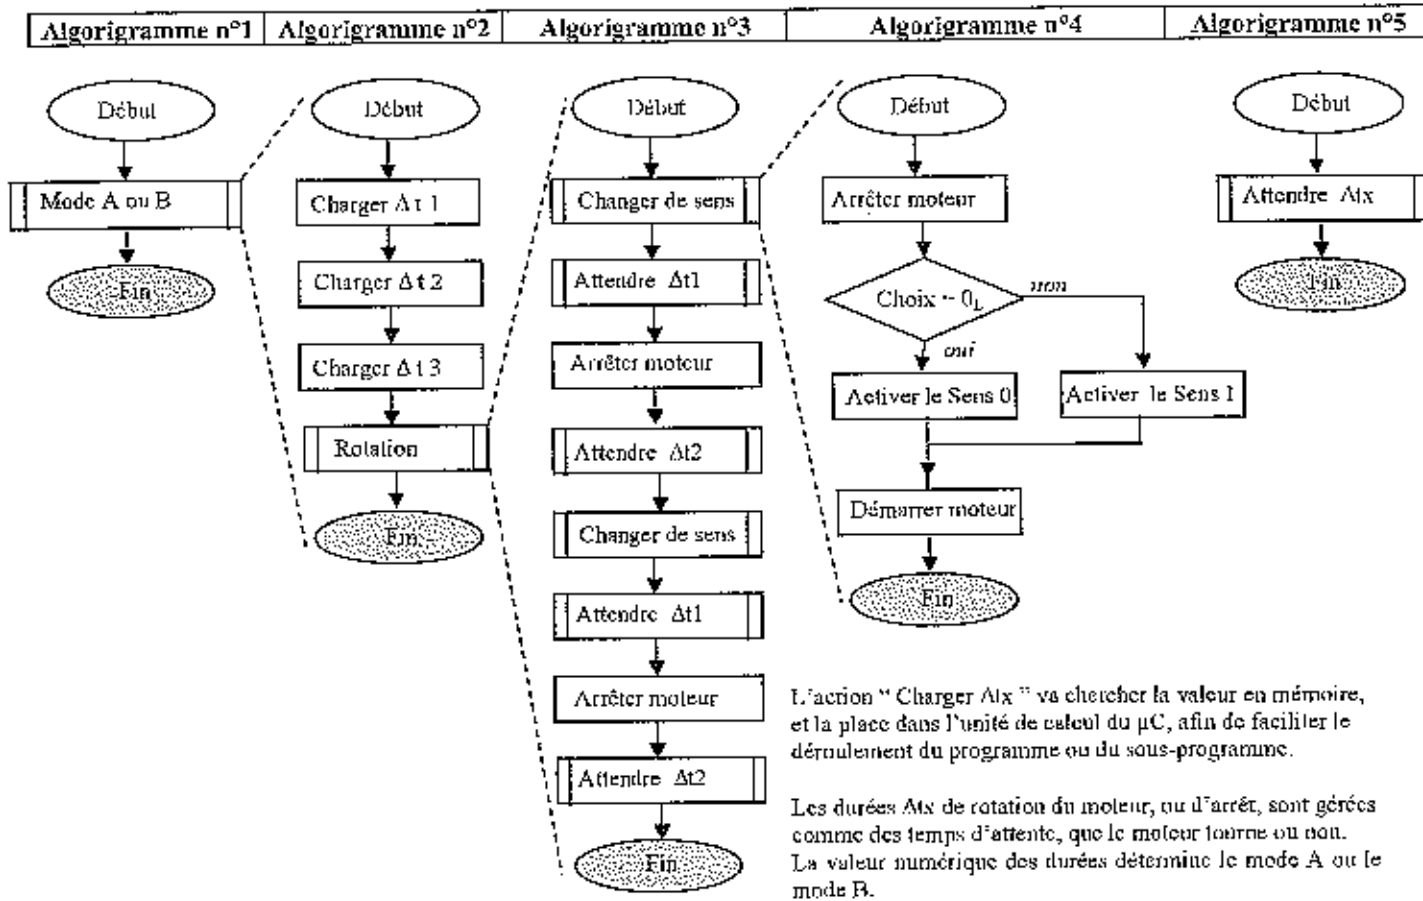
| Algorigramme n°1 | Algorigramme n°2 | Algorigramme n°3 | Algorigramme n°4 | Algorigramme n°5 |
|---|---|---|---|---|

Début
Mode A ou B
Fin

Début
Charger Δt 1
Charger Δt 2
Charger Δt 3
Rotation
Fin

Début
Changer de sens
Attendre Δt1
Arrêter moteur
Attendre Δt2
Changer de sens
Attendre Δt1
Arrêter moteur
Attendre Δt2
Fin

Début
Arrêter moteur
Choix = $0_L$
non
oui
Activer le Sens 0
Activer le Sens 1
Démarrer moteur
Fin

Début
Attendre Δtx
Fin

L'action " Charger Δtx " va chercher la valeur en mémoire, et la place dans l'unité de calcul du µC, afin de faciliter le déroulement du programme ou du sous-programme.

Les durées Δtx de rotation du moteur, ou d'arrêt, sont gérées comme des temps d'attente, que le moteur tourne ou non. La valeur numérique des durées détermine le mode A ou le mode B.